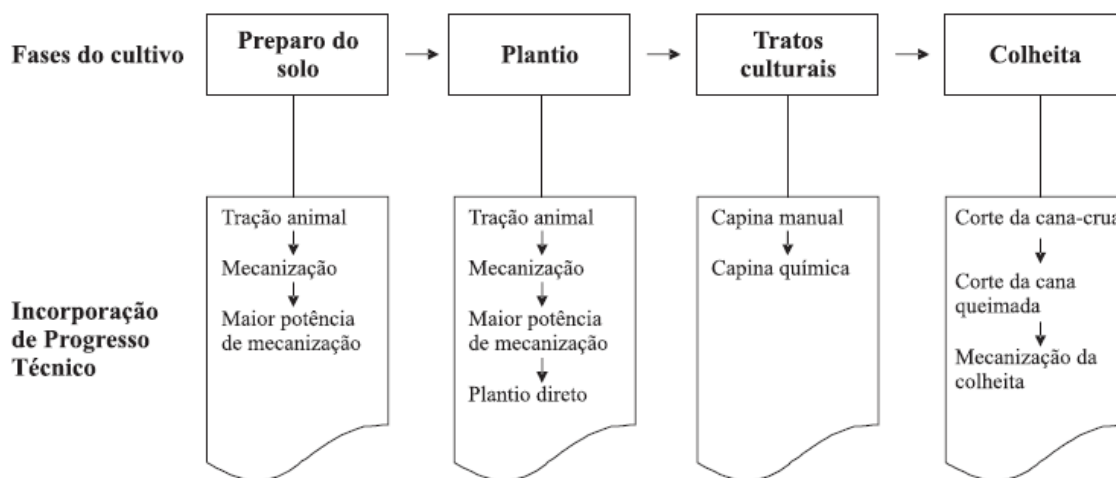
Fases do cultivo

Preparo do solo → Plantio → Tratos culturais → Colheita

Incorporação de Progresso Técnico

Tração animal
Mecanização
Maior potência de mecanização

Tração animal
Mecanização
Maior potência de mecanização
Plantio direto

Capina manual
Capina química

Corte da cana-cru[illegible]
Corte da cana queimada
Mecanização da colheita